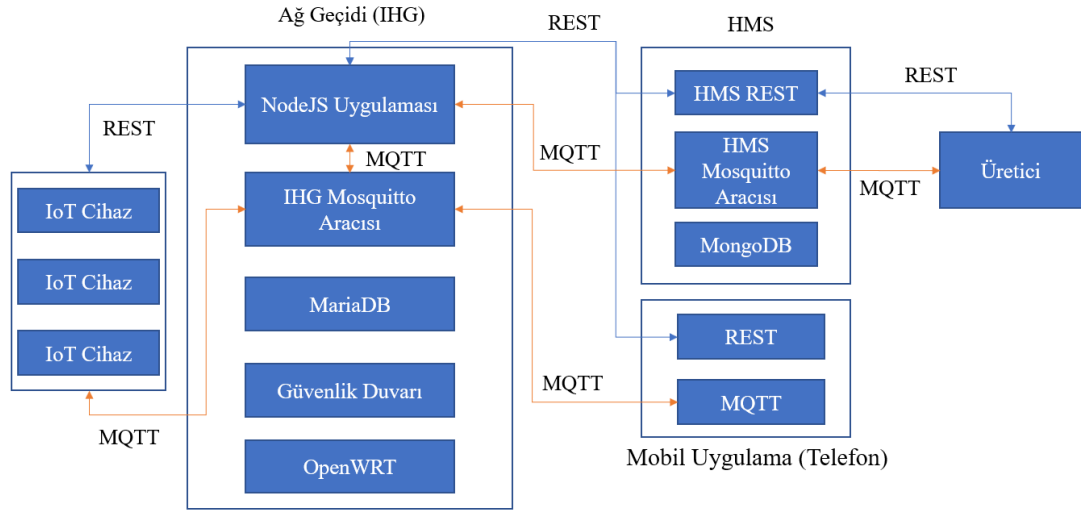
Ağ Geçidi (IHG)

REST

HMS

NodeJS Uygulaması

HMS REST

REST

REST

MQTT

MQTT

HMS Mosquitto Aracısı

Üretici

MQTT

IoT Cihaz

IHG Mosquitto Aracısı

IoT Cihaz

MongoDB

MariaDB

IoT Cihaz

REST

MQTT

Güvenlik Duvarı

MQTT

MQTT

OpenWRT

Mobil Uygulama (Telefon)